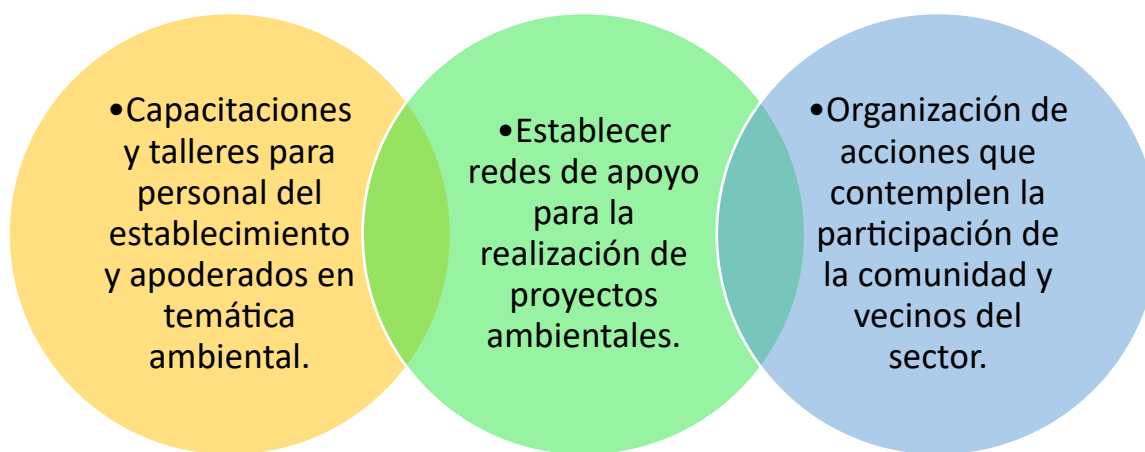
•Capacitaciones y talleres para personal del establecimiento y apoderados en temática ambiental.

•Establecer redes de apoyo para la realización de proyectos ambientales.

•Organización de acciones que contemplen la participación de la comunidad y vecinos del sector.